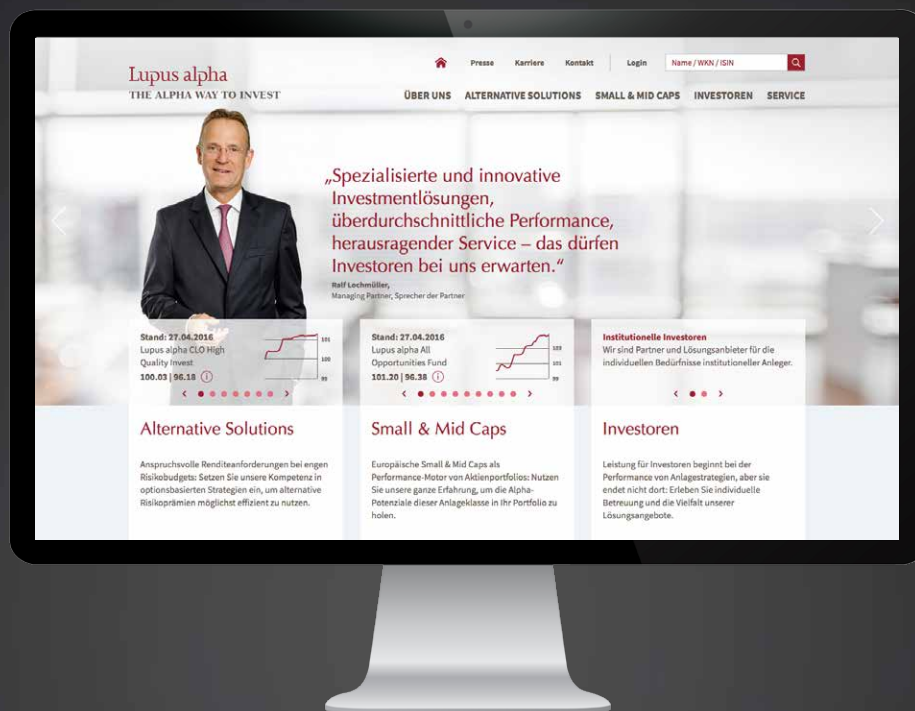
Lupus alpha
THE ALPHA WAY TO INVEST

Presse Karriere Kontakt Login Name / WKN / ISIN

ÜBER UNS ALTERNATIVE SOLUTIONS SMALL & MID CAPS INVESTOREN SERVICE

„Spezialisierte und innovative Investmentlösungen, überdurchschnittliche Performance, herausragender Service – das dürfen Investoren bei uns erwarten.“

Ralf Lochmüller,
Managing Partner, Sprecher der Partner

Stand: 27.04.2016
Lupus alpha CLO High Quality Invest
100.03 | 96.18

101
100
99

Stand: 27.04.2016
Lupus alpha All Opportunities Fund
101.20 | 96.38

103
101
99

Institutionelle Investoren
Wir sind Partner und Lösungsanbieter für die individuellen Bedürfnisse institutioneller Anleger.

Alternative Solutions

Anspruchsvolle Renditeanforderungen bei engen Risikobudgets: Setzen Sie unsere Kompetenz in optionsbasierten Strategien ein, um alternative Risikoprämien möglichst effizient zu nutzen.

Small & Mid Caps

Europäische Small & Mid Caps als Performance-Motor von Aktienportfolios: Nutzen Sie unsere ganze Erfahrung, um die Alpha-Potenziale dieser Anlageklasse in Ihr Portfolio zu holen.

Investoren

Leistung für Investoren beginnt bei der Performance von Anlagestrategien, aber sie endet nicht dort: Erleben Sie individuelle Betreuung und die Vielfalt unserer Lösungsangebote.